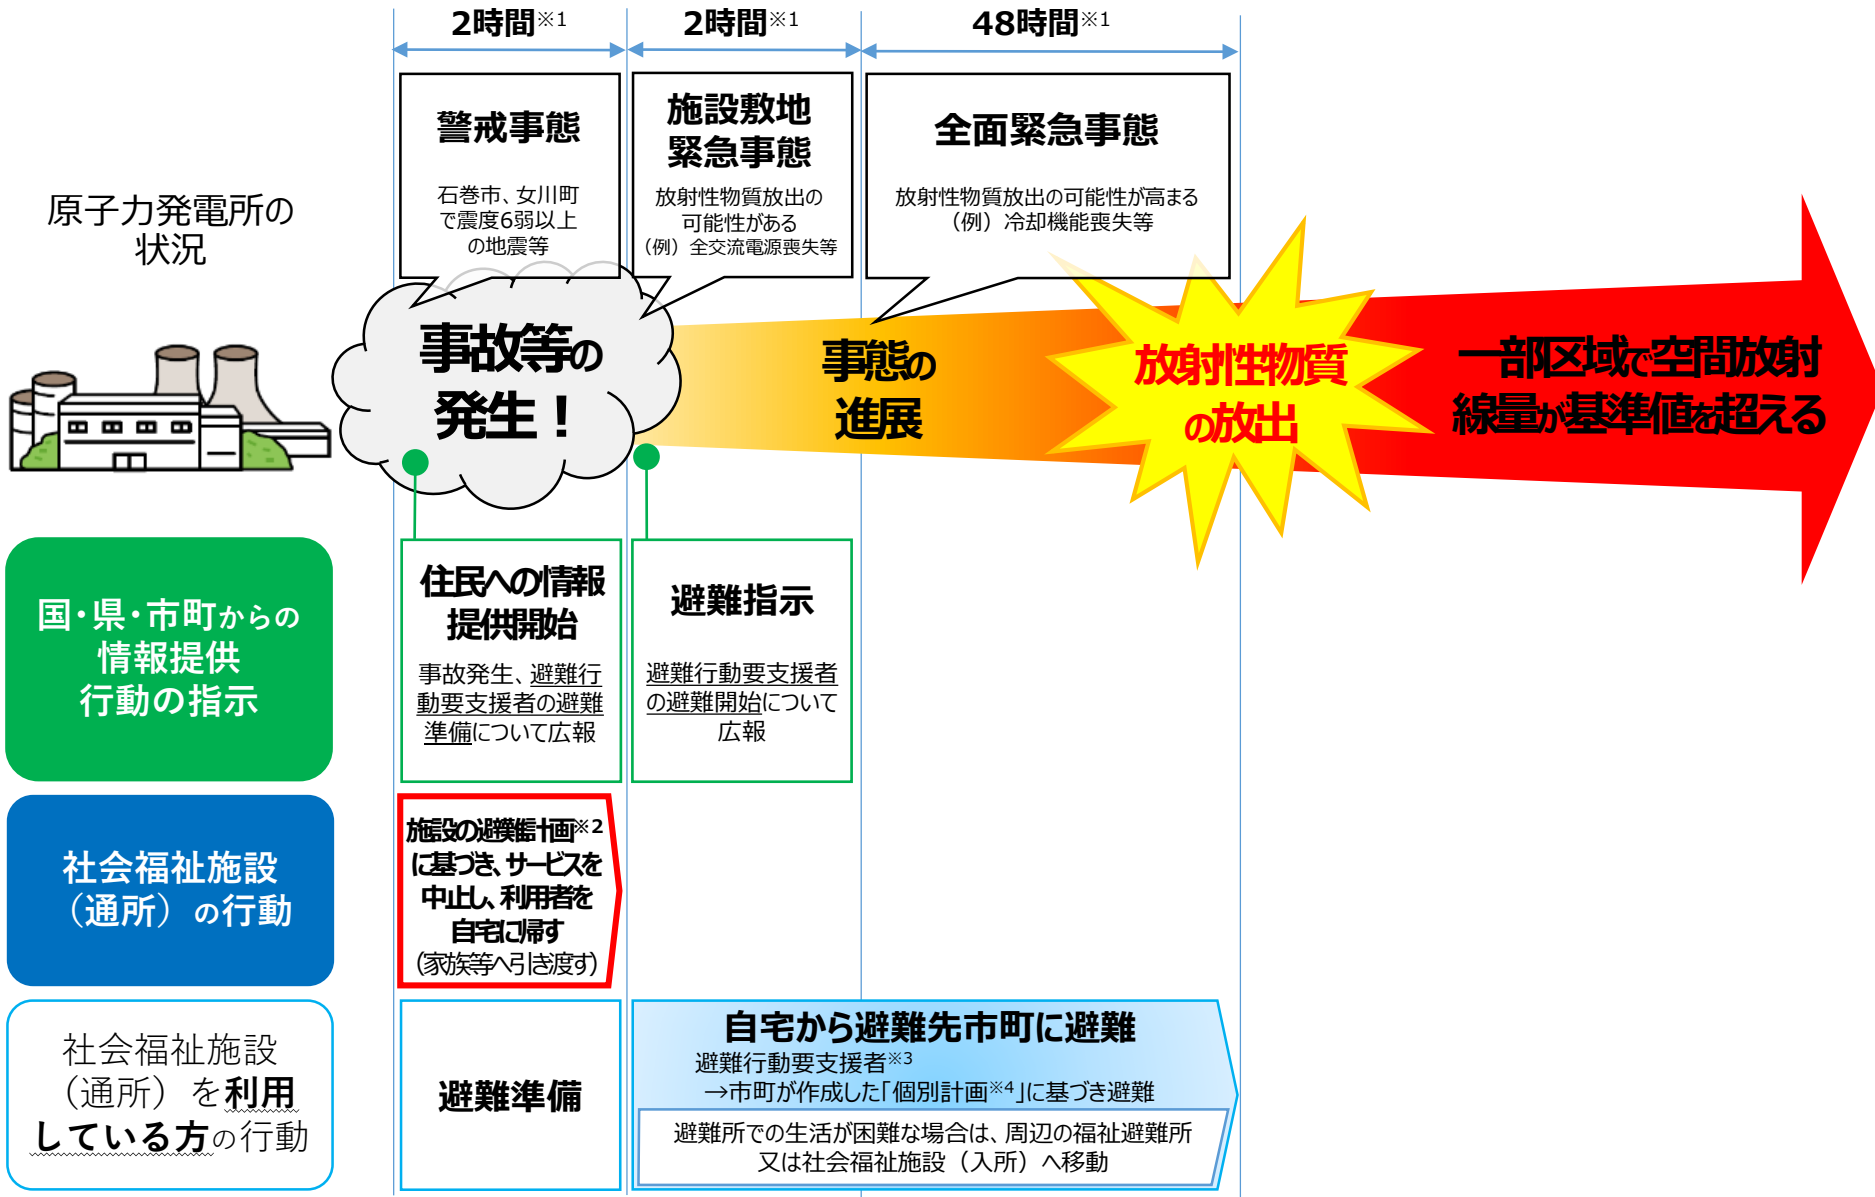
2時間※1　2時間※1　48時間※1

原子力発電所の状況

警戒事態
石巻市、女川町で震度6弱以上の地震等

施設敷地緊急事態
放射性物質放出の可能性がある
（例）全交流電源喪失等

全面緊急事態
放射性物質放出の可能性が高まる
（例）冷却機能喪失等

事故等の発生！

事態の進展

放射性物質の放出

一部区域で空間放射線量が基準値を超える

国・県・市町からの情報提供 行動の指示

住民への情報提供開始
事故発生、避難行動要支援者の避難準備について広報

避難指示
避難行動要支援者の避難開始について広報

社会福祉施設（通所）の行動

施設の避難計画※2に基づき、サービスを中止し、利用者を自宅に帰す（家族等へ引き渡す）

社会福祉施設（通所）を利用している方の行動

避難準備

自宅から避難先市町に避難
避難行動要支援者※3
→市町が作成した「個別計画※4」に基づき避難

避難所での生活が困難な場合は、周辺の福祉避難所又は社会福祉施設（入所）へ移動